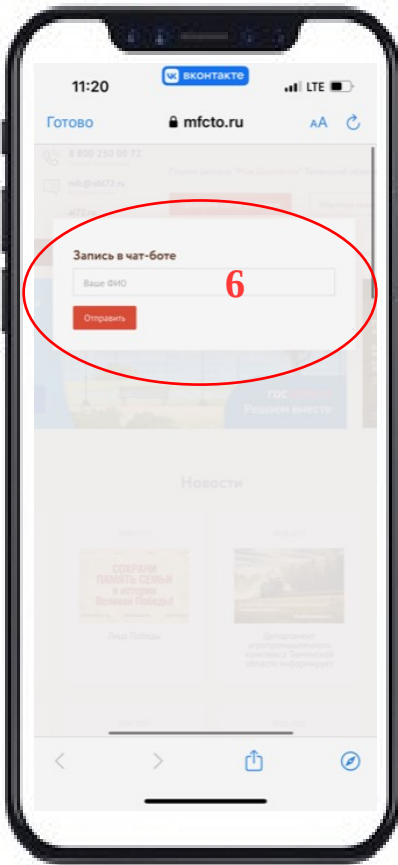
11:20 вконтакте LTE

Готово mfcto.ru AA

8 800 250 00 72

Запись в чат-боте

Ваше ФИО

6

Отправить

гос
Решаем вместе

Новости

СОХРАНИ ПАМЯТЬ СЕМЬИ в истории Великой Победы!

Люди Победы

Департамент агропромышленного комплекса Тюменской области информирует